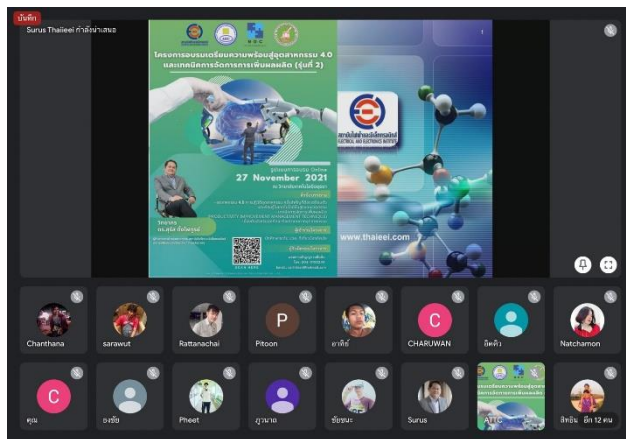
บันทึก

Surus Thaiieei กำลังนำเสนอ

โครงการอบรมเตรียมความพร้อมสู่อุตสาหกรรม 4.0 และเทคนิคการจัดการการเพิ่มผลผลิต (รุ่นที่ 2)

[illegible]

27 November 2021

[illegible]

www.thaieei.com

ELECTRICAL AND ELECTRONICS INSTITUTE

P

C

C

Chanthana
sarawut
Rattanachai
Pitoon
อาทิตย์
CHARUWAN
อิทธิพล
Natchamon

คุณ
ธงชัย
Pheet
ภูวนาถ
ชัยชนะ
Surus
Arrc
สิทธิพล อีก 12 คน